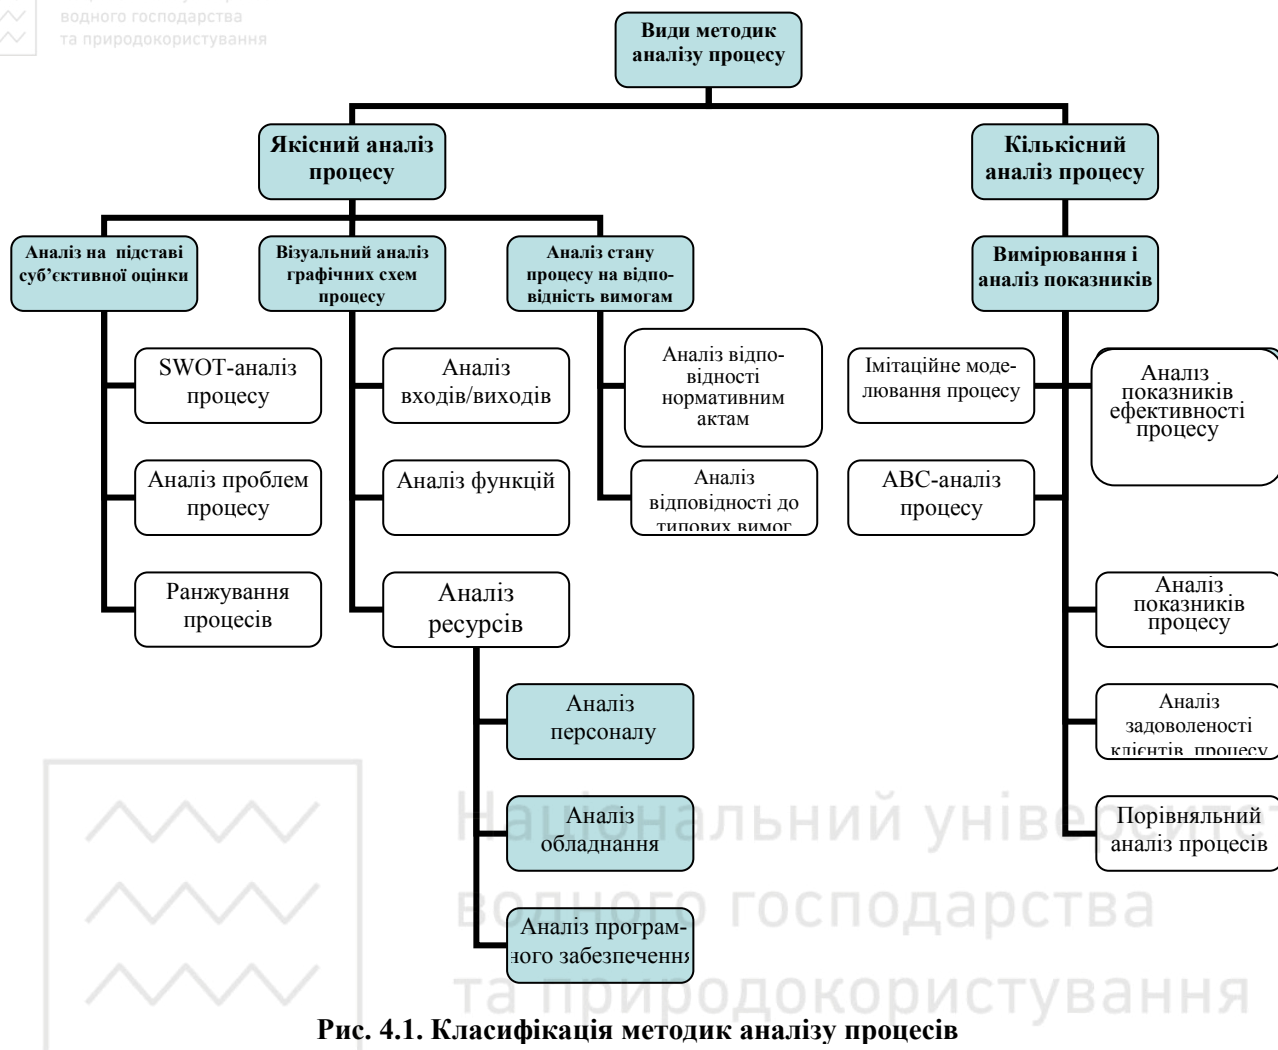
водного господарства
та природокористування

Види методик аналізу процесу

Якісний аналіз процесу

Кількісний аналіз процесу

Аналіз на підставі суб'єктивної оцінки

Візуальний аналіз графічних схем процесу

Аналіз стану процесу на відповідність вимогам

Вимірювання і аналіз показників

SWOT-аналіз процесу

Аналіз проблем процесу

Ранжування процесів

Аналіз входів/виходів

Аналіз функцій

Аналіз ресурсів

Аналіз персоналу

Аналіз обладнання

Аналіз програмного забезпечення

Аналіз відповідності нормативним актам

Аналіз відповідності до типових вимог

Імітаційне моделювання процесу

АВС-аналіз процесу

Аналіз показників ефективності процесу

Аналіз показників процесу

Аналіз задоволеності клієнтів процесу

Порівняльний аналіз процесів

Національний університет водного господарства та природокористування

Рис. 4.1. Класифікація методик аналізу процесів